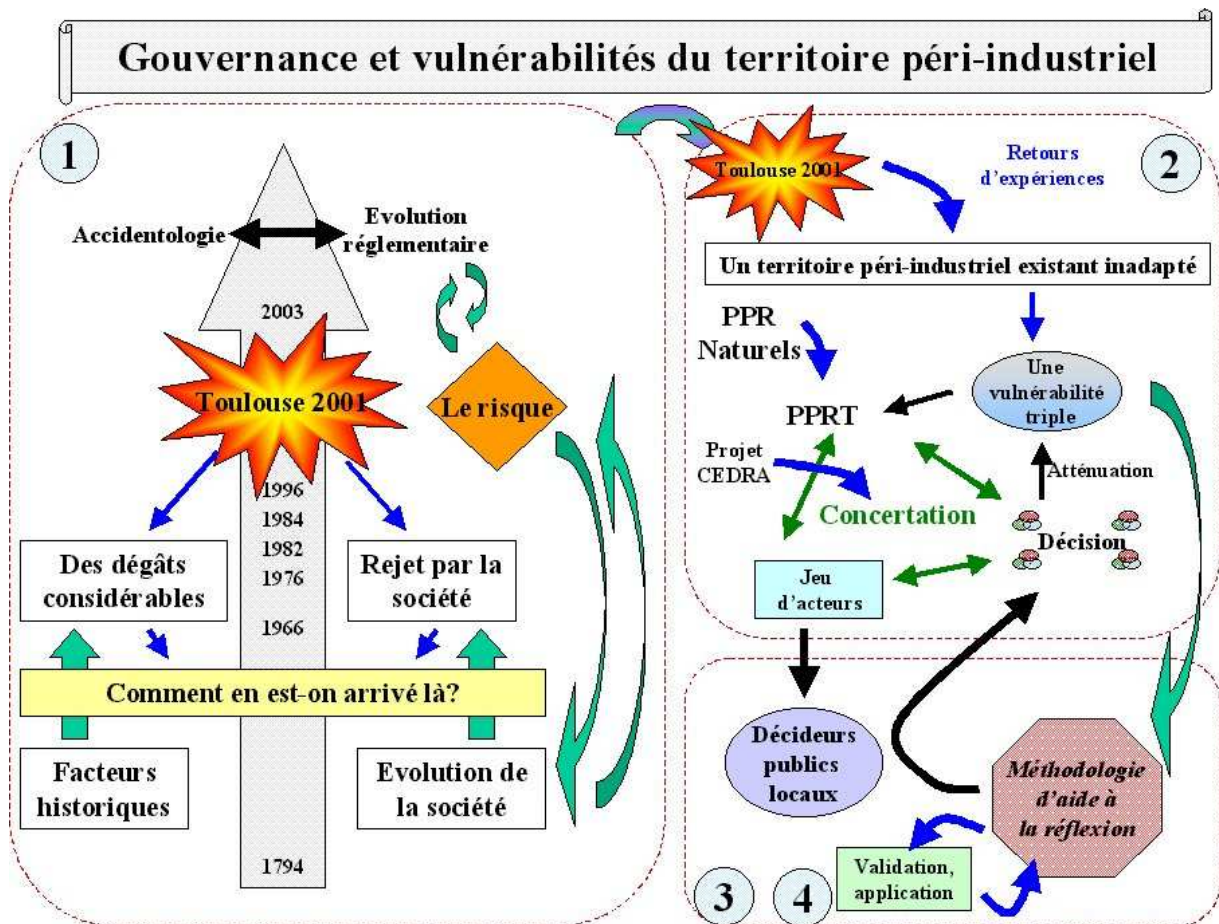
Gouvernance et vulnérabilités du territoire péri-industriel

1

Accidentologie

Evolution réglementaire

2003

Toulouse 2001

Le risque

1996
1984
1982
1976
1966

Des dégâts considérables

Rejet par la société

Comment en est-on arrivé là?

Facteurs historiques

Evolution de la société

1794

Toulouse 2001

Retours d'expériences

2

Un territoire péri-industriel existant inadapté

PPR Naturels

Une vulnérabilité triple

PPRT

Projet CEDRA

Atténuation

Concertation

Décision

Jeu d'acteurs

Décideurs publics locaux

Méthodologie d'aide à la réflexion

Validation, application

3

4